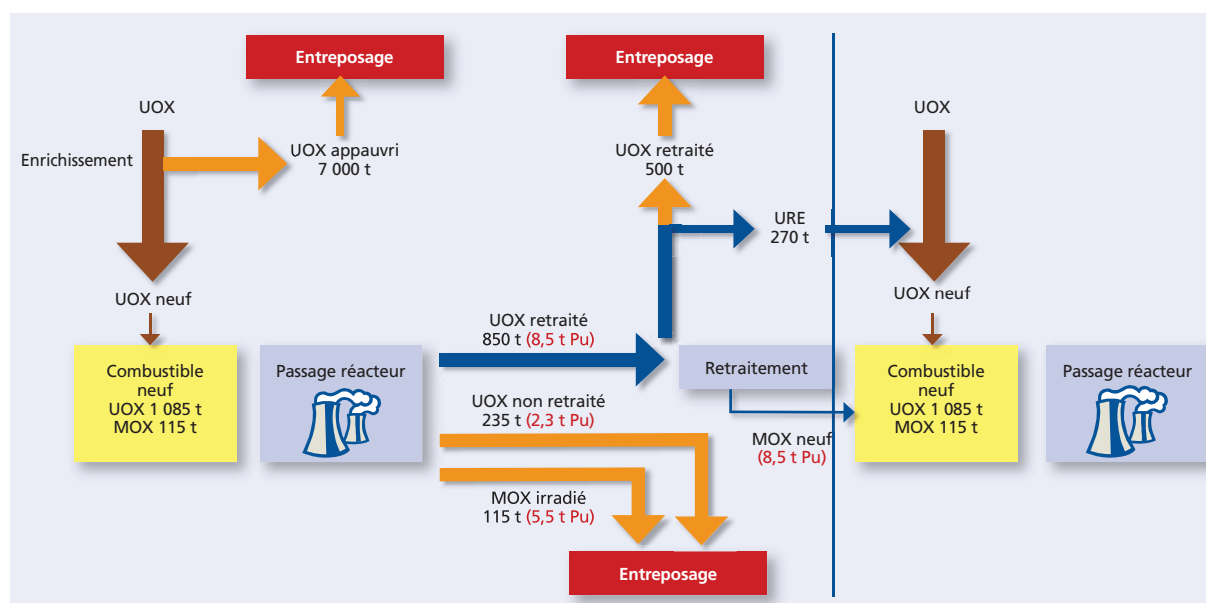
Entreposage

Entreposage

UOX

Enrichissement

UOX appauvri
7 000 t

UOX retraité
500 t

UOX

URE
270 t

UOX neuf

UOX neuf

UOX retraité
850 t (8,5 t Pu)

Combustible neuf
UOX 1 085 t
MOX 115 t

Passage réacteur

Retraitement

Combustible neuf
UOX 1 085 t
MOX 115 t

Passage réacteur

UOX non retraité
235 t (2,3 t Pu)

MOX neuf
(8,5 t Pu)

MOX irradié
115 t (5,5 t Pu)

Entreposage